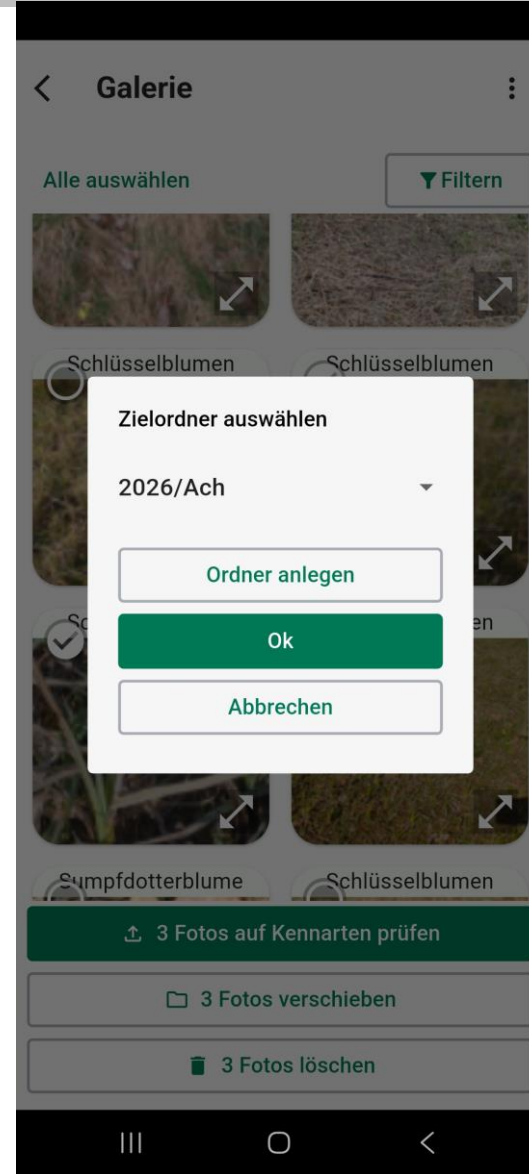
Galerie

Alle auswählen

Filtern

Schlüsselblumen

Schlüsselblumen

Zielordner auswählen

2026/Ach

Ordner anlegen

Ok

Abbrechen

Sc

en

Sumpfdotterblume

Schlüsselblumen

3 Fotos auf Kennarten prüfen

3 Fotos verschieben

3 Fotos löschen